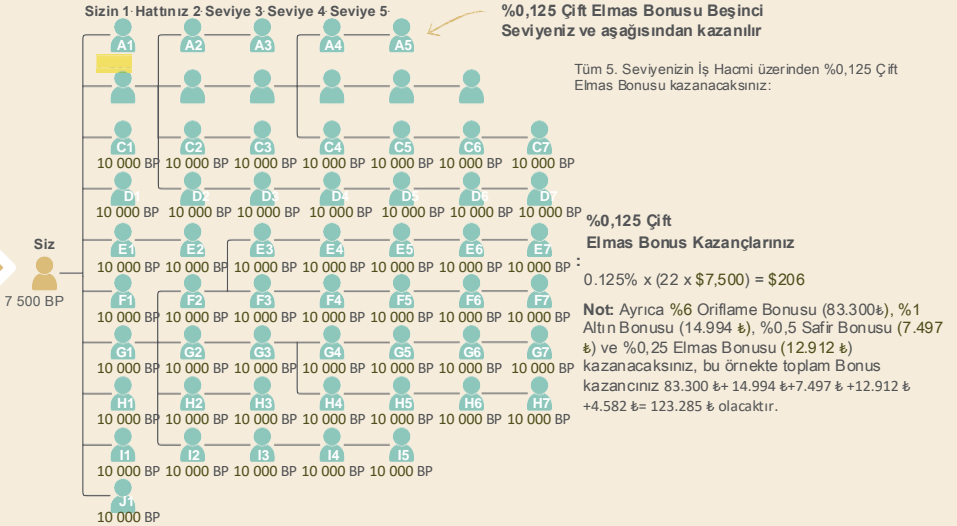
Sizin 1. Hattınız 2. Seviye 3. Seviye 4. Seviye 5.

%0,125 Çift Elmas Bonusu Beşinci Seviyeniz ve aşağısından kazanılır

Tüm 5. Seviyenizin İş Hacmi üzerinden %0,125 Çift Elmas Bonusu kazanacaksınız:

A1 A2 A3 A4 A5

C1 C2 C3 C4 C5 C6 C7
10 000 BP 10 000 BP 10 000 BP 10 000 BP 10 000 BP 10 000 BP 10 000 BP

D1 D2 D3 D4 D5 D6 D7
10 000 BP 10 000 BP 10 000 BP 10 000 BP 10 000 BP 10 000 BP 10 000 BP

Siz
7 500 BP

E1 E2 E3 E4 E5 E6 E7
10 000 BP 10 000 BP 10 000 BP 10 000 BP 10 000 BP 10 000 BP 10 000 BP

F1 F2 F3 F4 F5 F6 F7
10 000 BP 10 000 BP 10 000 BP 10 000 BP 10 000 BP 10 000 BP 10 000 BP

G1 G2 G3 G4 G5 G6 G7
10 000 BP 10 000 BP 10 000 BP 10 000 BP 10 000 BP 10 000 BP 10 000 BP

H1 H2 H3 H4 H5 H6 H7
10 000 BP 10 000 BP 10 000 BP 10 000 BP 10 000 BP 10 000 BP 10 000 BP

I1 I2 I3 I4 I5
10 000 BP 10 000 BP 10 000 BP 10 000 BP 10 000 BP

J1
10 000 BP

%0,125 Çift Elmas Bonus Kazançlarınız:

0.125% x (22 x $7,500) = $206

Not: Ayrıca %6 Oriflame Bonusu (83.300₺), %1 Altın Bonusu (14.994 ₺), %0,5 Safir Bonusu (7.497 ₺) ve %0,25 Elmas Bonusu (12.912 ₺) kazanacaksınız, bu örnekte toplam Bonus kazancınız 83.300 ₺+ 14.994 ₺+7.497 ₺ +12.912 ₺ +4.582 ₺= 123.285 ₺ olacaktır.